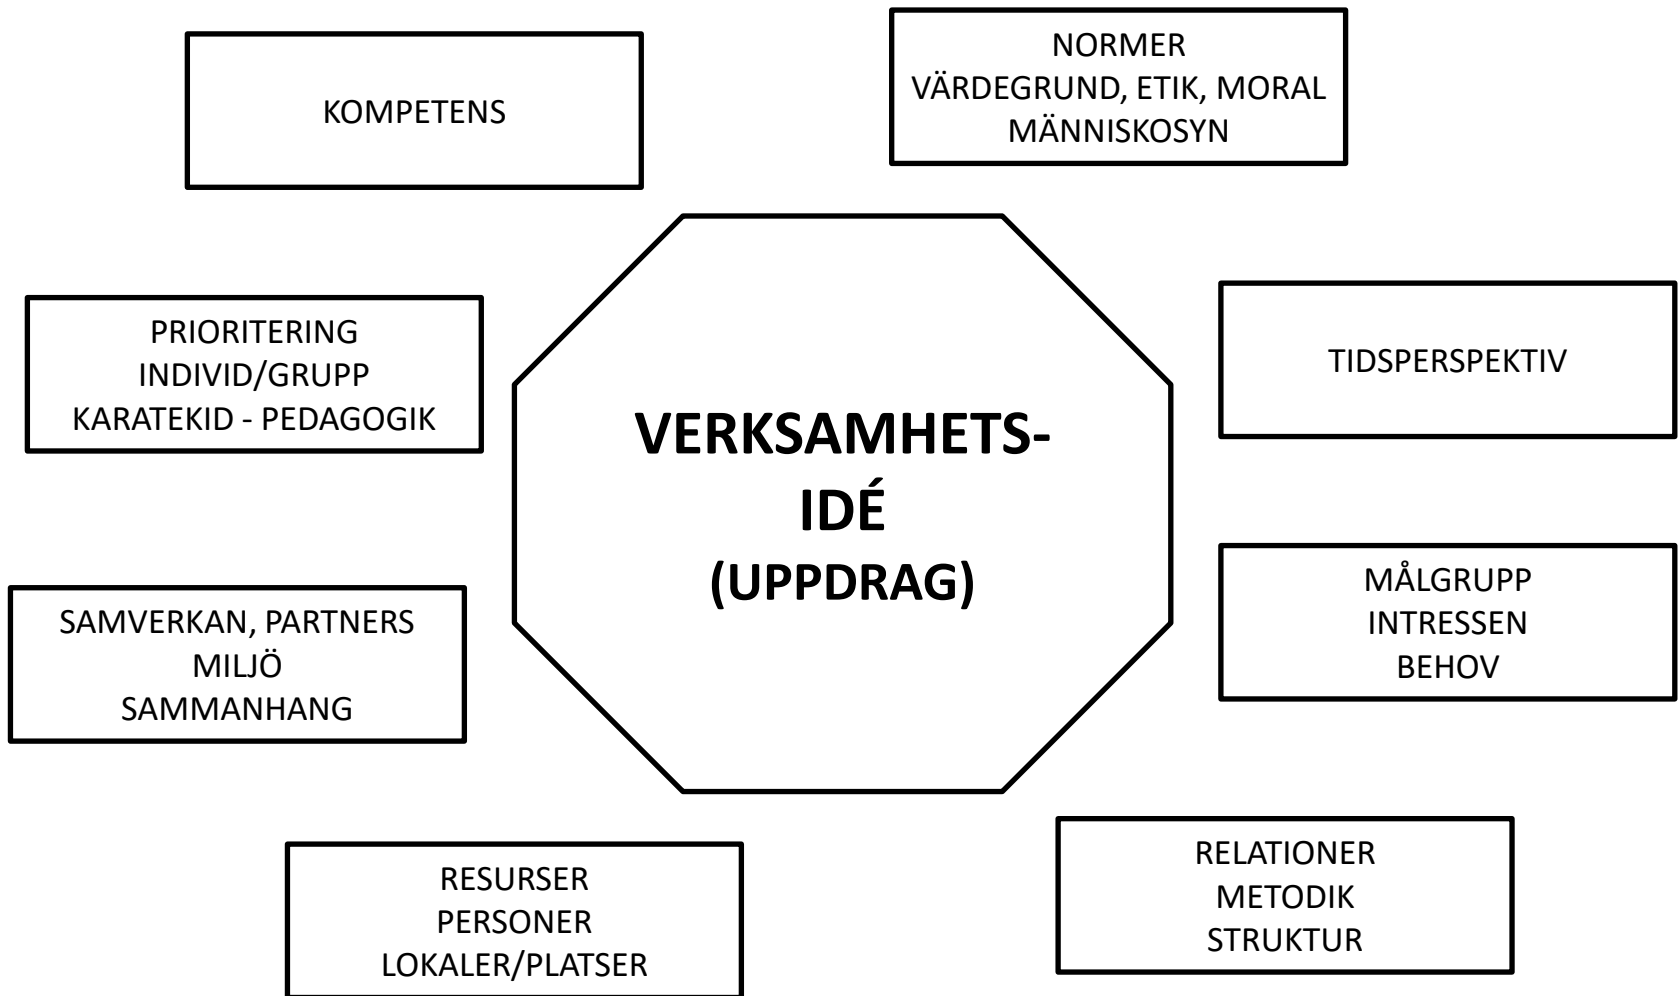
KOMPETENS

NORMER
VÄRDEGRUND, ETIK, MORAL
MÄNNISKOSYN

PRIORITERING
INDIVID/GRUPP
KARATEKID - PEDAGOGIK

VERKSAMHETS-
IDÉ
(UPPDRAG)

TIDSPERSPEKTIV

SAMVERKAN, PARTNERS
MILJÖ
SAMMANHANG

MÅLGRUPP
INTRESSEN
BEHOV

RESURSER
PERSONER
LOKALER/PLATSER

RELATIONER
METODIK
STRUKTUR